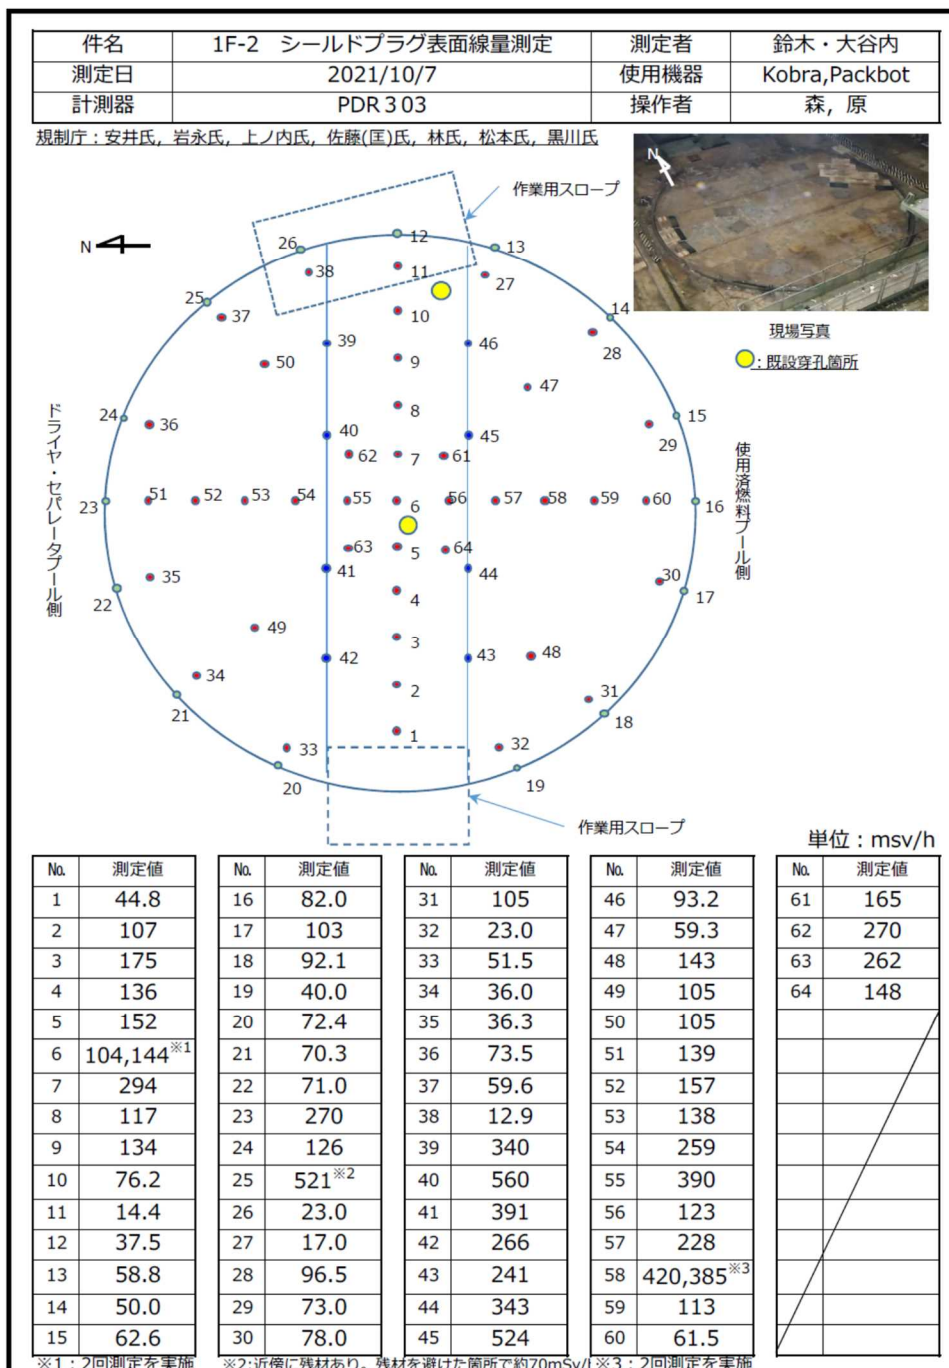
| 件名 | 1F-2 シールドプラグ表面線量測定 | 測定者 | 鈴木・大谷内 |
|---|---|---|---|
| 測定日 | 2021/10/7 | 使用機器 | Kobra,Packbot |
| 計測器 | PDR303 | 操作者 | 森，原 |

規制庁：安井氏，岩永氏，上ノ内氏，佐藤(匡)氏，林氏，松本氏，黒川氏

作業用スロープ

N

26 12 13 38 11 27 25 37 10 14 39 46 28 50 9 47 8 24 36 15 40 45 29 62 7 61 51 52 53 54 55 6 56 57 58 59 60 23 16 63 5 64 41 44 30 35 22 17 4 49 3 48 42 43 34 2 31 21 18 1 33 32 20 19

ドライヤ・セパレータプール側

使用済燃料プール側

N

現場写真

：既設穿孔箇所

作業用スロープ

単位：msv/h

| No. | 測定値 |
|---|---|
| 1 | 44.8 |
| 2 | 107 |
| 3 | 175 |
| 4 | 136 |
| 5 | 152 |
| 6 | 104,144※1 |
| 7 | 294 |
| 8 | 117 |
| 9 | 134 |
| 10 | 76.2 |
| 11 | 14.4 |
| 12 | 37.5 |
| 13 | 58.8 |
| 14 | 50.0 |
| 15 | 62.6 |

| No. | 測定値 |
|---|---|
| 16 | 82.0 |
| 17 | 103 |
| 18 | 92.1 |
| 19 | 40.0 |
| 20 | 72.4 |
| 21 | 70.3 |
| 22 | 71.0 |
| 23 | 270 |
| 24 | 126 |
| 25 | 521※2 |
| 26 | 23.0 |
| 27 | 17.0 |
| 28 | 96.5 |
| 29 | 73.0 |
| 30 | 78.0 |

| No. | 測定値 |
|---|---|
| 31 | 105 |
| 32 | 23.0 |
| 33 | 51.5 |
| 34 | 36.0 |
| 35 | 36.3 |
| 36 | 73.5 |
| 37 | 59.6 |
| 38 | 12.9 |
| 39 | 340 |
| 40 | 560 |
| 41 | 391 |
| 42 | 266 |
| 43 | 241 |
| 44 | 343 |
| 45 | 524 |

| No. | 測定値 |
|---|---|
| 46 | 93.2 |
| 47 | 59.3 |
| 48 | 143 |
| 49 | 105 |
| 50 | 105 |
| 51 | 139 |
| 52 | 157 |
| 53 | 138 |
| 54 | 259 |
| 55 | 390 |
| 56 | 123 |
| 57 | 228 |
| 58 | 420,385※3 |
| 59 | 113 |
| 60 | 61.5 |

| No. | 測定値 |
|---|---|
| 61 | 165 |
| 62 | 270 |
| 63 | 262 |
| 64 | 148 |

※1：2回測定を実施 ※2:近傍に残材あり。残材を避けた箇所で約70mSv/h ※3：2回測定を実施